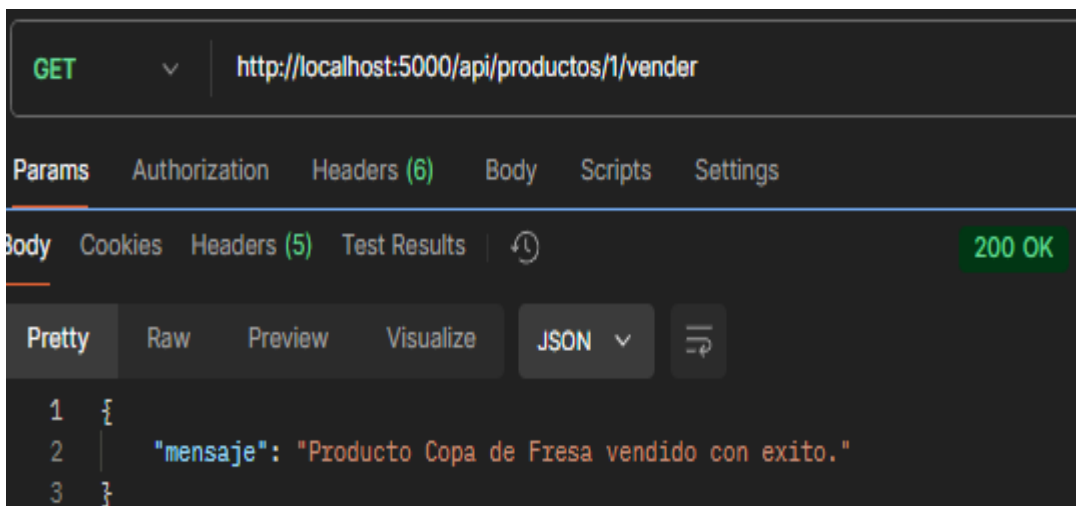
GET http://localhost:5000/api/productos/1/vender

Params Authorization Headers (6) Body Scripts Settings

Body Cookies Headers (5) Test Results 200 OK

Pretty Raw Preview Visualize JSON

1 {
2 "mensaje": "Producto Copa de Fresa vendido con exito."
3 }